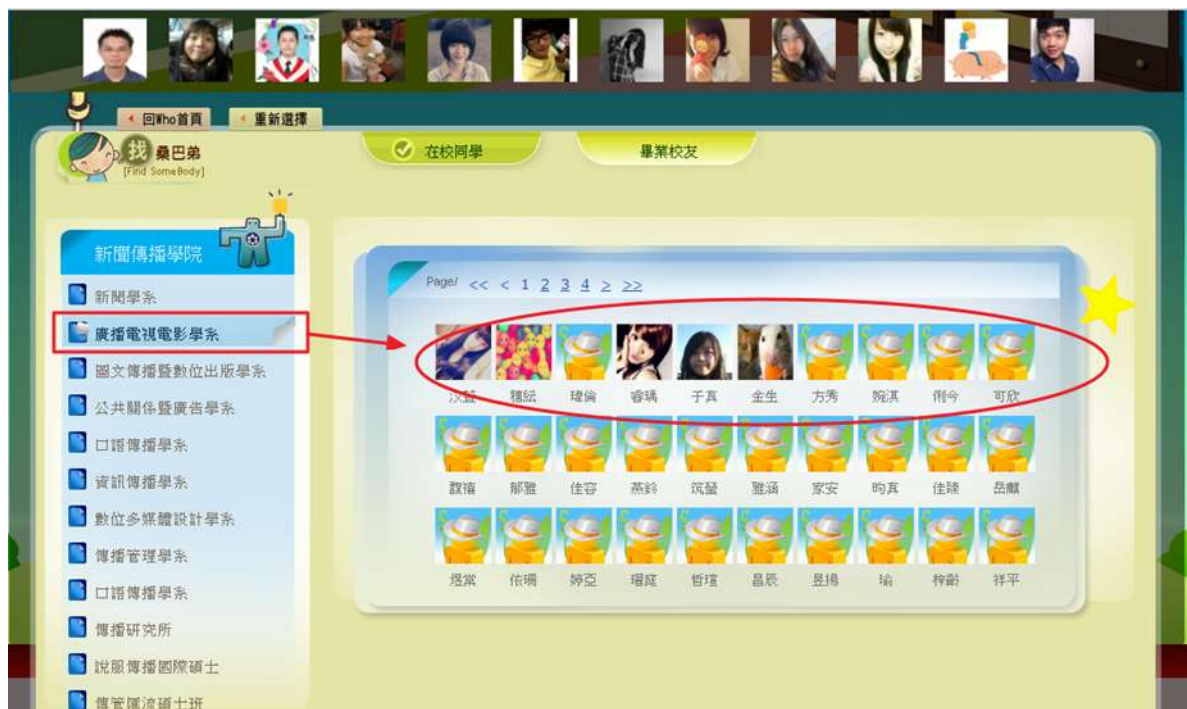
回Who首頁 重新選擇

找 桑巴弟 [Find SomeBody]

在校同學 畢業校友

新聞傳播學院

新聞學系

廣播電視電影學系

圖文傳播暨數位出版學系

公共關係暨廣告學系

口語傳播學系

資訊傳播學系

數位多媒體設計學系

傳播管理學系

口語傳播學系

傳播研究所

說服傳播國際碩士

傳管匯流碩士班

Page/ << < 1 2 3 4 > >>

| 汶萱 | 雅紜 | 瑋倫 | 睿瑀 | 于真 | 金生 | 方秀 | 婉淇 | 俐今 | 可欣 |
|---|---|---|---|---|---|---|---|---|---|
| 馥禧 | 郁雅 | 佳容 | 燕鈴 | 筑瑩 | 雅涵 | 家安 | 昀真 | 佳臻 | 岳麒 |
| 煜棠 | 依珊 | 婷亞 | 珊庭 | 哲瑄 | 昌辰 | 昱揚 | 瑜 | 梓齡 | 祥平 |